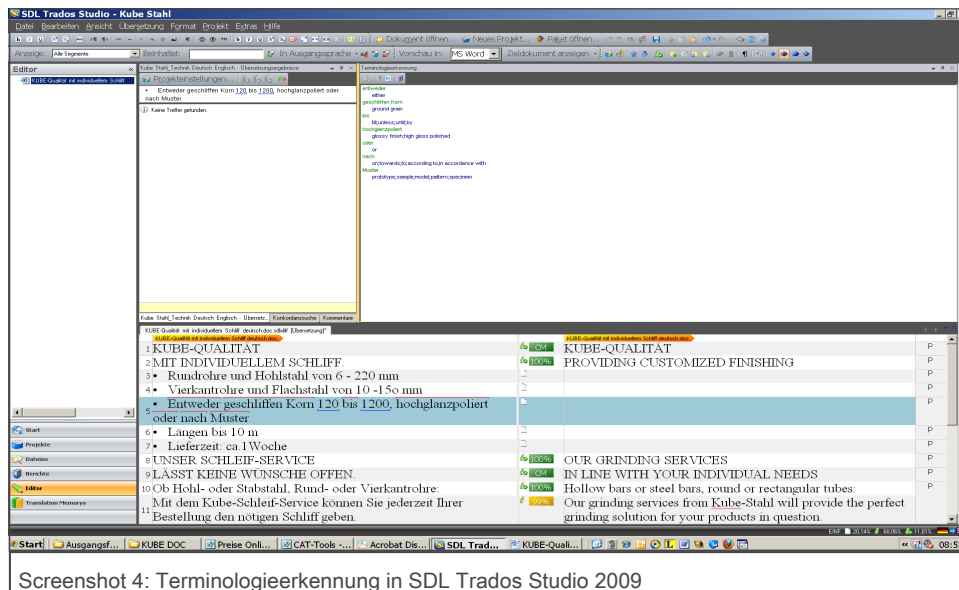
SDL Trados Studio - Kube Stahl

Datei Bearbeiten Ansicht Übersetzung Format Projekt Extras Hilfe

Dokument öffnen... Neues Projekt... Paket öffnen...

Anzeige: Alle Segmente Beinhaltet: In Ausgangssprache Vorschau in: MS Word Zieldokument anzeigen

Editor

KUBE Qualität mit individuellem Schliff

Kube Stahl_Technik Deutsch Englisch - Übersetzungsergebnisse

Projekteinstellungen...

• Entweder geschliffen Korn 120 bis 1200, hochglanzpoliert oder nach Muster

Keine Treffer gefunden.

Kube Stahl_Technik Deutsch Englisch - Übersetz... Konkordanzsuche Kommentare

Terminologieerkennung

entweder
either
geschliffen Korn
ground grain
bis
till;unless;until;by
hochglanzpoliert
glossy finish;high gloss polished
oder
or
nach
on;towards;to;according to;in accordance with
Muster
prototype;sample;model;pattern;specimen

KUBE Qualität mit individuellem Schliff deutsch.doc.sdlxliff [Übersetzung]*

KUBE Qualität mit individuellem Schliff deutsch.doc

| | | | | |
|---|---|---|---|---|
| 1 | KUBE-QUALITÄT | CM | KUBE-QUALITÄT | P |
| 2 | MIT INDIVIDUELLEM SCHLIFF. | 100% | PROVIDING CUSTOMIZED FINISHING | P |
| 3 | • Rundrohre und Hohlstahl von 6 - 220 mm | | | P |
| 4 | • Vierkantrohre und Flachstahl von 10 -15o mm | | | P |
| 5 | • Entweder geschliffen Korn 120 bis 1200, hochglanzpoliert oder nach Muster | | | P |
| 6 | • Längen bis 10 m | | | P |
| 7 | • Lieferzeit: ca.1Woche | | | P |
| 8 | UNSER SCHLEIF-SERVICE | 100% | OUR GRINDING SERVICES | P |
| 9 | LÄSST KEINE WÜNSCHE OFFEN. | CM | IN LINE WITH YOUR INDIVIDUAL NEEDS | P |
| 10 | Ob Hohl- oder Stabstahl, Rund- oder Vierkantrohre: | 100% | Hollow bars or steel bars, round or rectangular tubes: | P |
| 11 | Mit dem Kube-Schleif-Service können Sie jederzeit Ihre Bestellung den nötigen Schliff geben. | 99% | Our grinding services from Kube-Stahl will provide the perfect grinding solution for your products in question. | |

Start
Projekte
Dateien
Berichte
Editor
Translation Memorys

EINF 20,14% 68,06% 11,81%

Start Ausgangsf... KUBE DOC Preise Onli... CAT-Tools -... Acrobat Dis... SDL Trad... KUBE-Quali... 08:5

Screenshot 4: Terminologieerkennung in SDL Trados Studio 2009